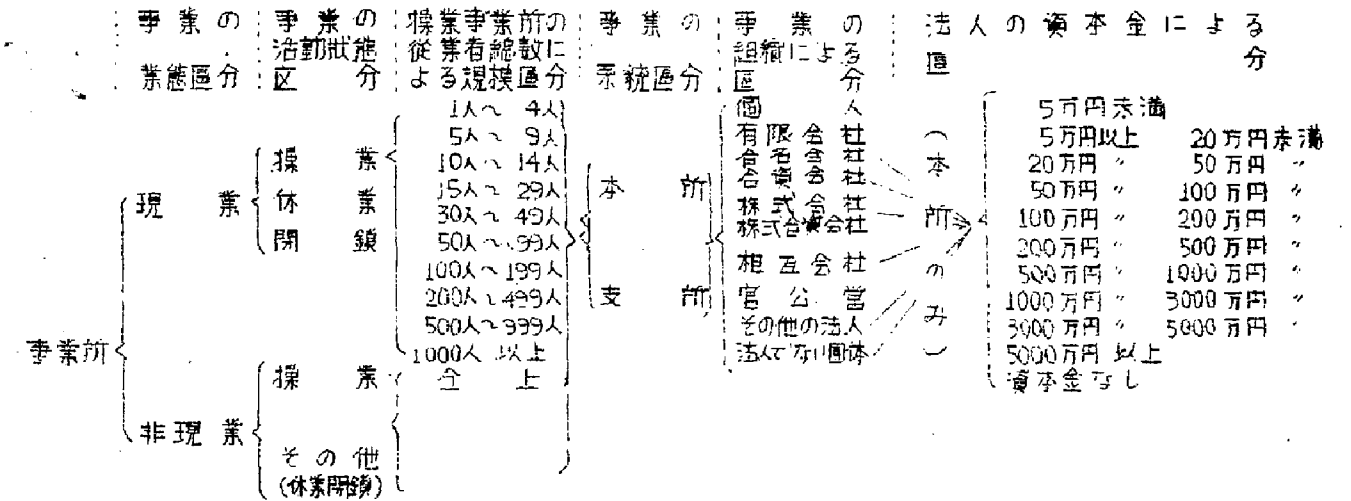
事業の業態区分

事業の活動状態区分

操業事業所の従業者総数による規模区分

事業の系統区分

事業の組織による区分

法人の資本金による区分

事業所

現業

操業

休業

閉鎖

1人～4人
5人～9人
10人～14人
15人～29人
30人～49人
50人～99人
100人～199人
200人～499人
500人～999人
1000人以上

本所

支所

個人
有限会社
合名会社
合資会社
株式会社
株式合資会社
相互会社
官公営
その他の法人
法人でない団体

（本所のみ）

5万円未満
5万円以上 20万円未満
20万円〃 50万円〃
50万円〃 100万円〃
100万円〃 200万円〃
200万円〃 500万円〃
500万円〃 1000万円〃
1000万円〃 3000万円〃
3000万円〃 5000万円〃
5000万円以上
資本金なし

非現業

操業

仝上

その他
（休業閉鎖）